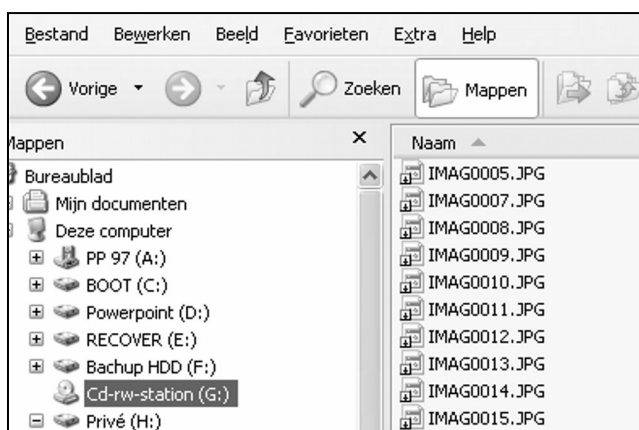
Bestand Bewerken Beeld Favorieten Extra Help

Vorige Zoeken Mappen

lappen ×

Bureaublad
Mijn documenten
Deze computer
PP 97 (A:)
BOOT (C:)
Powerpoint (D:)
RECOVER (E:)
Bachup HDD (F:)
Cd-rw-station (G:)
Privé (H:)

Naam
IMAG0005.JPG
IMAG0007.JPG
IMAG0008.JPG
IMAG0009.JPG
IMAG0010.JPG
IMAG0011.JPG
IMAG0012.JPG
IMAG0013.JPG
IMAG0014.JPG
IMAG0015.JPG